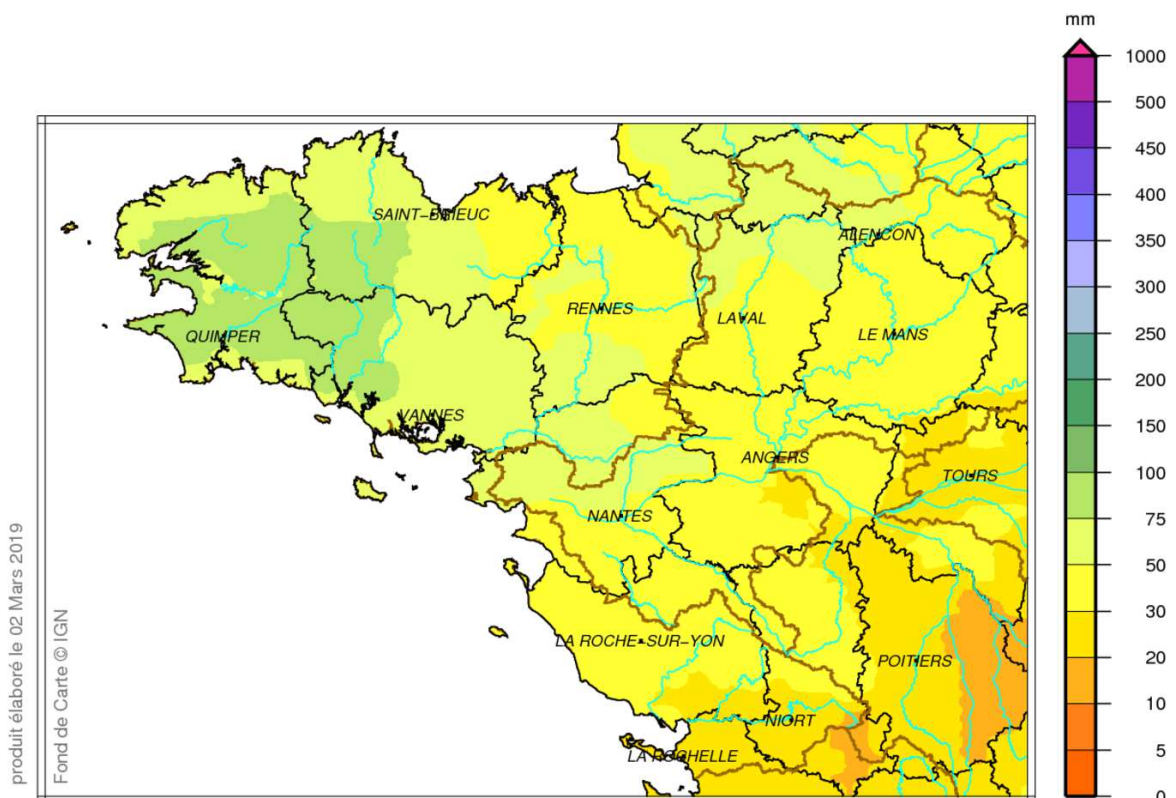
mm
1000
500
450
400
350
300
250
200
150
100
75
50
30
20
10
5
0

SAINT-BRIEUC
QUIMPER
RENNES
LAVAL
ALENCON
LE MANS
VANNES
ANGERS
TOURS
NANTES
LA ROCHE-SUR-YON
POITIERS
NIORT
LA ROCHELLE

produit élaboré le 02 Mars 2019
Fond de Carte © IGN